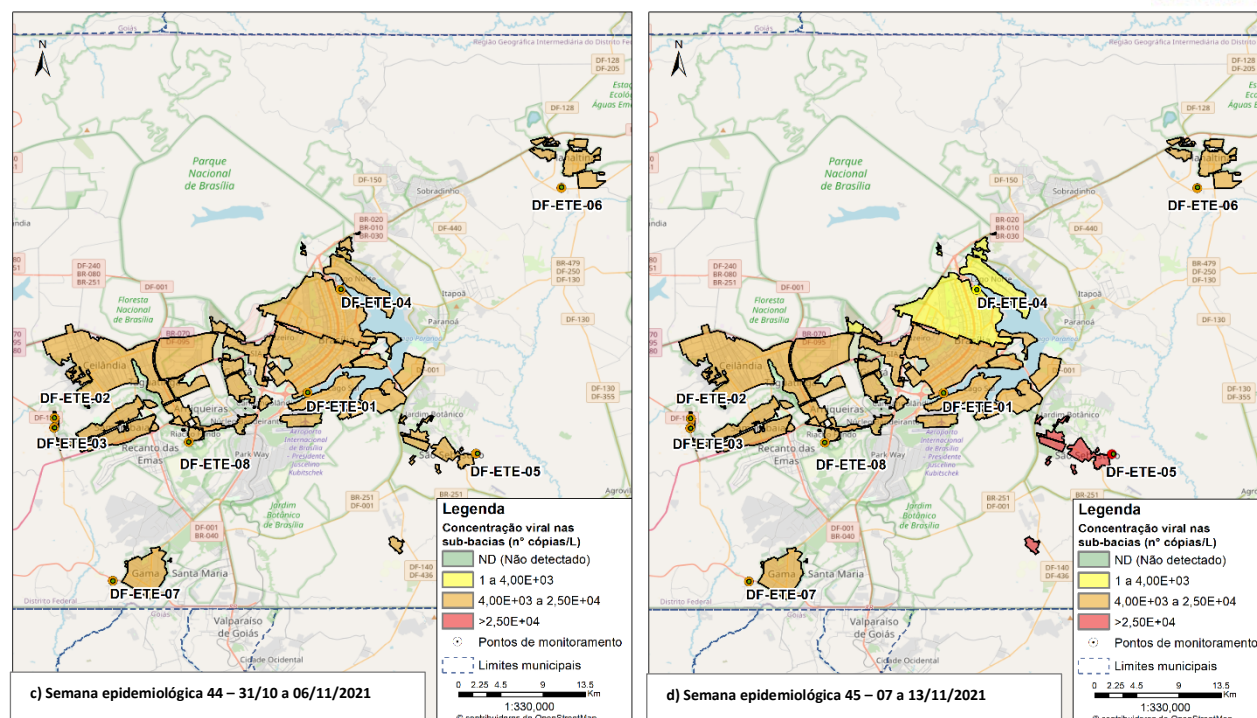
Goiás
N
Região Geográfica Intermediária do Distrito Federal
DF-128
DF-205
DF-128
Estação Ecológica Águas Emendadas
Parque Nacional de Brasília
DF-150
Sobradinho
Planaltina
DF-ETE-06
BR-020
BR-010
BR-030
DF-440
DF-240
BR-080
BR-251
DF-001
BR-479
DF-250
DF-130
Itapoã
DF-ETE-04
Floresta Nacional de Brasília
Paranoá
DF-130
BR-070
DF-095
Ceilândia
DF-001
DF-ETE-02
Taguatinga
DF-ETE-01
DF-130
DF-355
Jardim Botânico
DF-ETE-03
Samambaia
Riacho Fundo
DF-ETE-08
Recanto das Emas
Park Way
Aeroporto Internacional de Brasília - Presidente Juscelino Kubitschek
São Sebastião
DF-ETE-05
BR-251
DF-001
BR-251
Jardim Botânico de Brasília
DF-001
BR-040
Gama
Santa Maria
DF-140
DF-436
DF-ETE-07
Distrito Federal
Valparaíso de Goiás
Cidade Ocidental
Agrovila

Legenda
Concentração viral nas sub-bacias (n° cópias/L)
ND (Não detectado)
1 a 4,00E+03
4,00E+03 a 2,50E+04
>2,50E+04
Pontos de monitoramento
Limites municipais
0 2.25 4.5 9 13.5 Km
1:330,000
© contribuidores do OpenStreetMap

c) Semana epidemiológica 44 – 31/10 a 06/11/2021

Goiás
N
Região Geográfica Intermediária do Distrito Federal
DF-128
DF-205
DF-128
Estação Ecológica Águas Emendadas
Parque Nacional de Brasília
DF-150
Sobradinho
Planaltina
DF-ETE-06
BR-020
BR-010
BR-030
DF-440
DF-240
BR-080
BR-251
DF-001
BR-479
DF-250
DF-130
Itapoã
DF-ETE-04
Floresta Nacional de Brasília
Paranoá
DF-130
BR-070
DF-095
Ceilândia
DF-ETE-02
DF-ETE-01
DF-130
DF-355
Jardim Botânico
DF-ETE-03
Riacho Fundo
DF-ETE-08
Recanto das Emas
Park Way
Aeroporto Internacional de Brasília - Presidente Juscelino Kubitschek
São Sebastião
DF-ETE-05
BR-251
DF-001
Jardim Botânico de Brasília
DF-001
BR-040
Gama
Santa Maria
DF-140
DF-436
DF-ETE-07
Valparaíso de Goiás
Cidade Ocidental

Legenda
Concentração viral nas sub-bacias (n° cópias/L)
ND (Não detectado)
1 a 4,00E+03
4,00E+03 a 2,50E+04
>2,50E+04
Pontos de monitoramento
Limites municipais
0 2.25 4.5 9 13.5 Km
1:330,000
© contribuidores do OpenStreetMap

d) Semana epidemiológica 45 – 07 a 13/11/2021